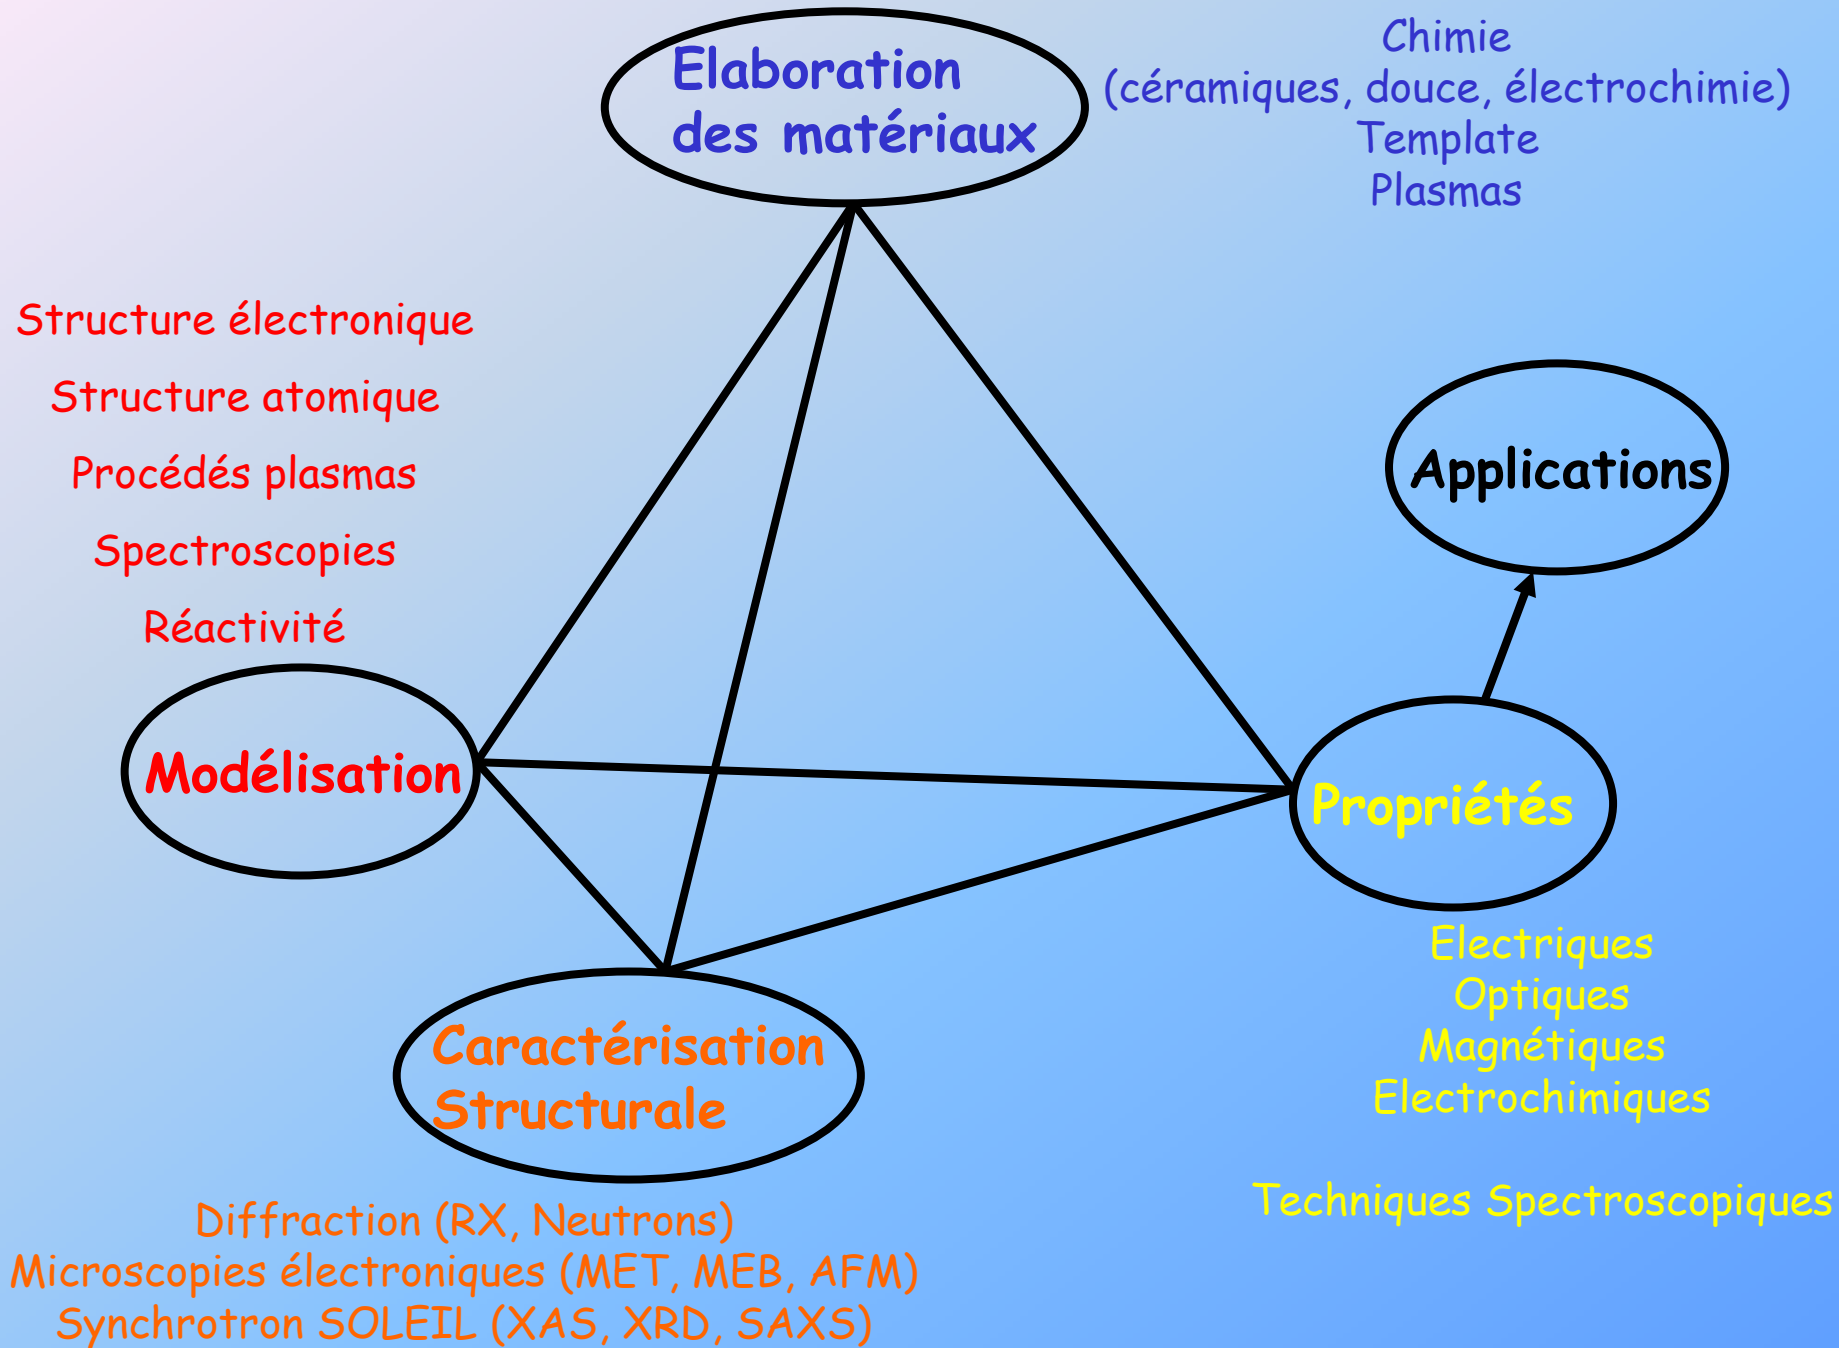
Elaboration des matériaux

Chimie
(céramiques, douce, électrochimie)
Template
Plasmas

Structure électronique

Structure atomique

Procédés plasmas

Spectroscopies

Réactivité

Applications

Modélisation

Propriétés

Electriques
Optiques
Magnétiques
Electrochimiques

Techniques Spectroscopiques

Caractérisation Structurale

Diffraction (RX, Neutrons)
Microscopies électroniques (MET, MEB, AFM)
Synchrotron SOLEIL (XAS, XRD, SAXS)